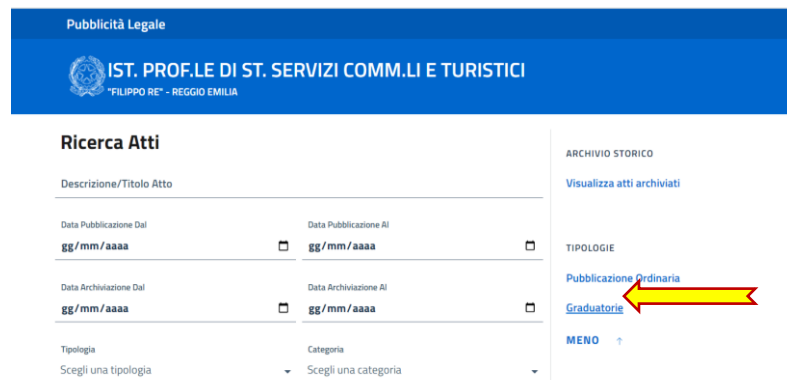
Pubblicità Legale

IST. PROF.LE DI ST. SERVIZI COMM.LI E TURISTICI
"FILIPPO RE" - REGGIO EMILIA

Ricerca Atti

Descrizione/Titolo Atto

Data Pubblicazione Dal
gg/mm/aaaa

Data Pubblicazione Al
gg/mm/aaaa

Data Archiviazione Dal
gg/mm/aaaa

Data Archiviazione Al
gg/mm/aaaa

Tipologia
Scegli una tipologia

Categoria
Scegli una categoria

ARCHIVIO STORICO

Visualizza atti archiviati

TIPOLOGIE

Pubblicazione Ordinaria

Graduatorie

MENO ↑